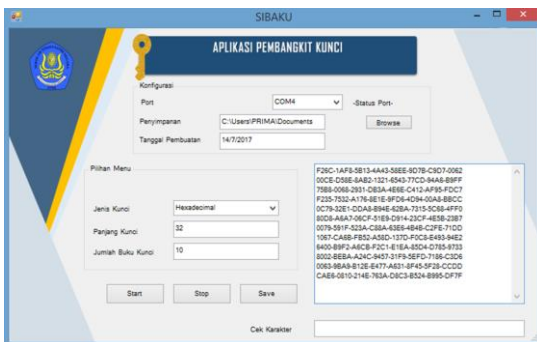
SIBAKU

APLIKASI PEMBANGKIT KUNCI

Konfigurasi

Port
COM4
-Status Port-

Penyimpanan
C:\Users\PRIMA\Documents
Browse

Tanggal Pembuatan
14/7/2017

Pilihan Menu

Jenis Kunci
Hexadecimal

Panjang Kunci
32

Jumlah Buku Kunci
10

Start
Stop
Save

F28C-1AF8-5B13-4A43-58EE-9D7B-C9D7-0062
00CE-D58E-8AB2-1321-6543-77C0-94A8-89FF
75B8-0068-2931-DB3A-4E6E-C412-AF95-FDC7
F235-7532-A176-8E1E-9FD6-4D94-00A8-8BCC
0C79-32E1-DDA8-894E-626A-7315-5C68-4FF0
80D8-A6A7-06CF-51E9-D914-23CF-4E5B-23B7
0079-591F-523A-C88A-63E6-4B4B-C2FE-71DD
1067-CA6B-FB52-A58D-137D-F0C5-E493-94E2
6400-B9F2-A6CB-F2C1-E1EA-85D4-D785-9733
8002-BEBA-A24C-9457-31F9-5EFD-7186-C3D6
0063-9BA9-B12E-E477-A631-8F45-5F28-CCDD
CAE6-0810-214E-763A-08C3-B524-8995-DF7F

Cek Karakter